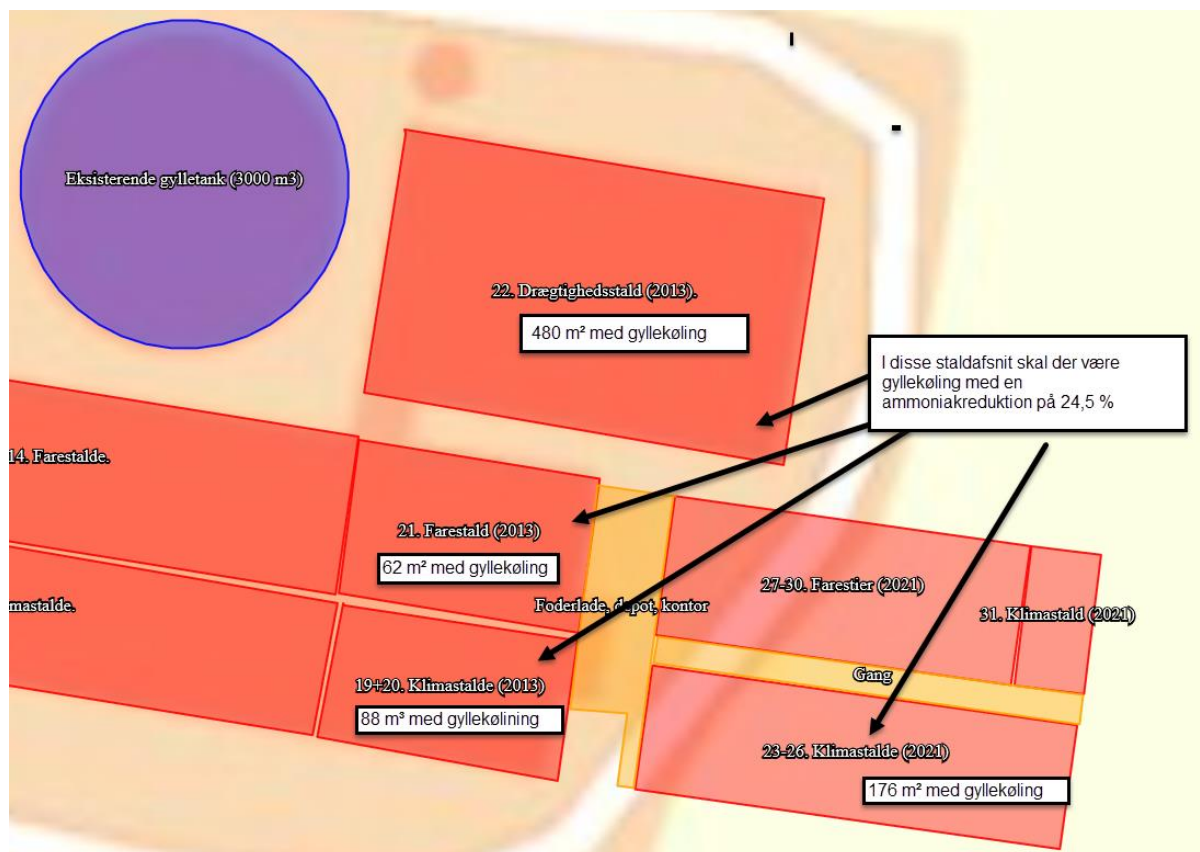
Eksisterende gylletank (3000 m3)

22. Drægtighedsstald (2013).

480 m² med gyllekøling

I disse staldafsnit skal der være gyllekøling med en ammoniakreduktion på 24,5 %

14. Farestalde.

21. Farestald (2013)

62 m² med gyllekøling

mastalde.

Foderlade, depot, kontor

27-30. Farestier (2021)

31. Klimastald (2021)

Gang

19+20. Klimastalde (2013)

88 m³ med gyllekølining

23-26. Klimastalde (2021)

176 m² med gyllekøling